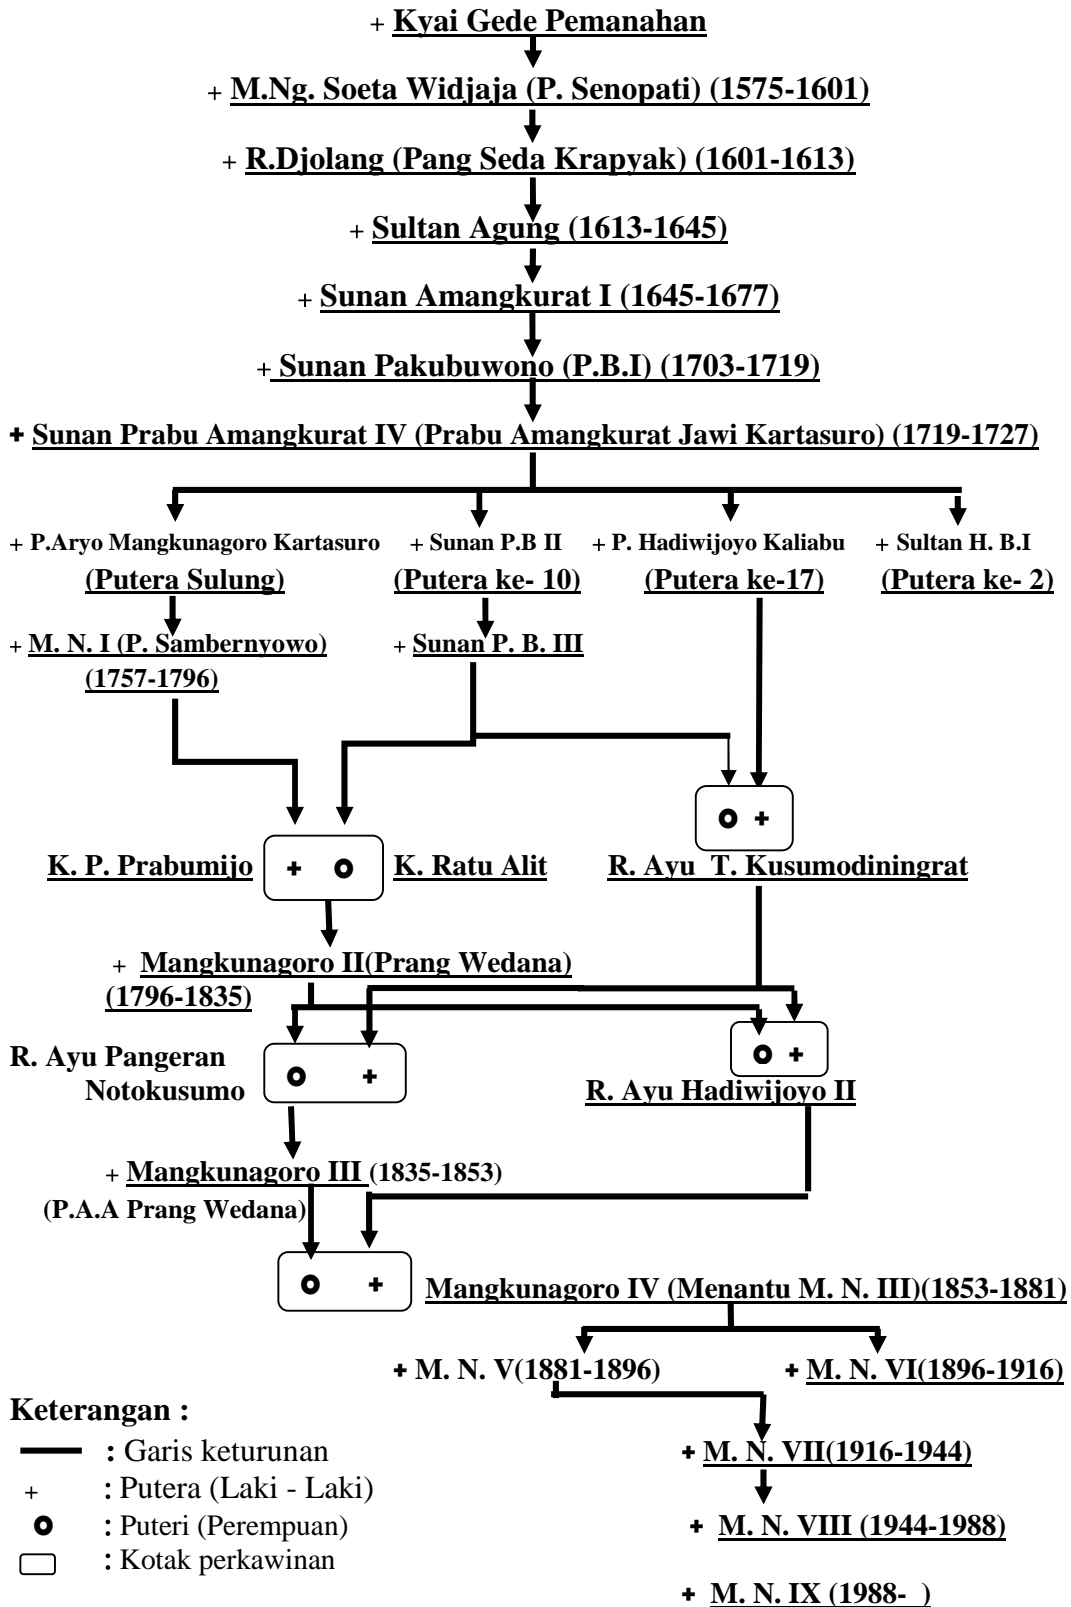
+ Kyai Gede Pemanahan

+ M.Ng. Soeta Widjaja (P. Senopati) (1575-1601)

+ R.Djolang (Pang Seda Krapyak) (1601-1613)

+ Sultan Agung (1613-1645)

+ Sunan Amangkurat I (1645-1677)

+ Sunan Pakubuwono (P.B.I) (1703-1719)

+ Sunan Prabu Amangkurat IV (Prabu Amangkurat Jawi Kartasuro) (1719-1727)

+ P.Aryo Mangkunagoro Kartasuro (Putera Sulung)

+ Sunan P.B II (Putera ke- 10)

+ P. Hadiwijoyo Kaliabu (Putera ke-17)

+ Sultan H. B.I (Putera ke- 2)

+ M. N. I (P. Sambernyowo) (1757-1796)

+ Sunan P. B. III

K. P. Prabumijo + o K. Ratu Alit

o + R. Ayu T. Kusumodiningrat

+ Mangkunagoro II(Prang Wedana) (1796-1835)

R. Ayu Pangeran Notokusumo o +

o + R. Ayu Hadiwijoyo II

+ Mangkunagoro III (1835-1853) (P.A.A Prang Wedana)

o + Mangkunagoro IV (Menantu M. N. III)(1853-1881)

+ M. N. V(1881-1896)

+ M. N. VI(1896-1916)

+ M. N. VII(1916-1944)

+ M. N. VIII (1944-1988)

+ M. N. IX (1988- )

Keterangan :
: Garis keturunan
+ : Putera (Laki - Laki)
o : Puteri (Perempuan)
: Kotak perkawinan